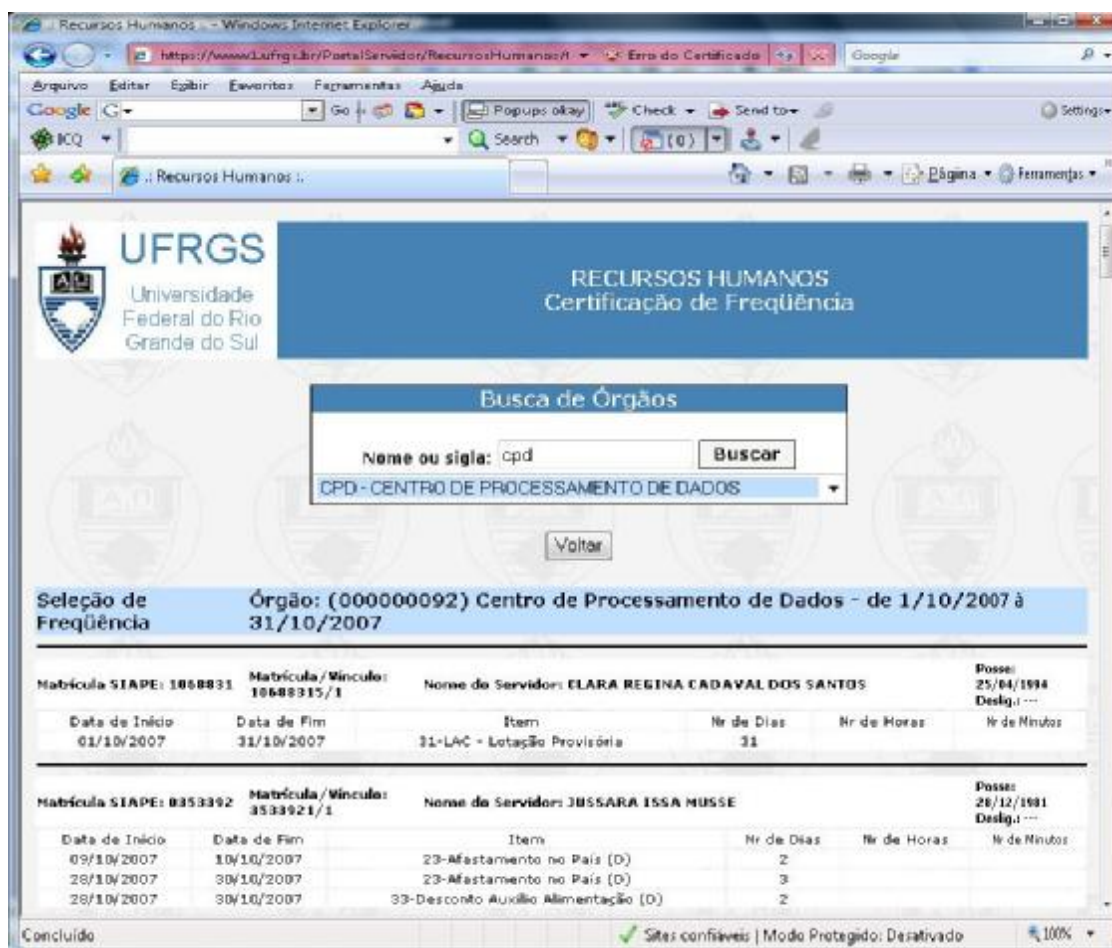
Recursos Humanos - Windows Internet Explorer

https://www1.ufrgs.br/PortalServidor/RecursosHumanos/ Erro do Certificado Google

Arquivo Editar Exibir Favoritos Ferramentas Ajuda

Google G Go Popups okay Check Send to Settings

ICQ Search (0)

.: Recursos Humanos :. Página Ferramentas

UFRGS
Universidade Federal do Rio Grande do Sul

RECURSOS HUMANOS
Certificação de Freqüência

Busca de Órgãos

Nome ou sigla: cpd Buscar

CPD - CENTRO DE PROCESSAMENTO DE DADOS

Voltar

Seleção de Freqüência Órgão: (000000092) Centro de Processamento de Dados - de 1/10/2007 à 31/10/2007

Matrícula SIAPE: 1068831 Matrícula/Vínculo: 10688315/1 Nome do Servidor: CLARA REGINA CADAVAL DOS SANTOS Posse: 25/04/1994 Deslig.: ---

| Data de Início | Data de Fim | Item | Nr de Dias | Nr de Horas | Nr de Minutos |
|---|---|---|---|---|---|
| 01/10/2007 | 31/10/2007 | 31-LAC - Lotação Provisória | 31 | | |

Matrícula SIAPE: 0353392 Matrícula/Vínculo: 3533921/1 Nome do Servidor: JUSSARA ISSA MUSSE Posse: 28/12/1981 Deslig.: ---

| Data de Início | Data de Fim | Item | Nr de Dias | Nr de Horas | Nr de Minutos |
|---|---|---|---|---|---|
| 09/10/2007 | 10/10/2007 | 23-Afastamento no País (D) | 2 | | |
| 28/10/2007 | 30/10/2007 | 23-Afastamento no País (D) | 3 | | |
| 28/10/2007 | 30/10/2007 | 33-Desconto Auxílio Alimentação (D) | 2 | | |

Concluído Sites confiáveis | Modo Protegido: Desativado 100%